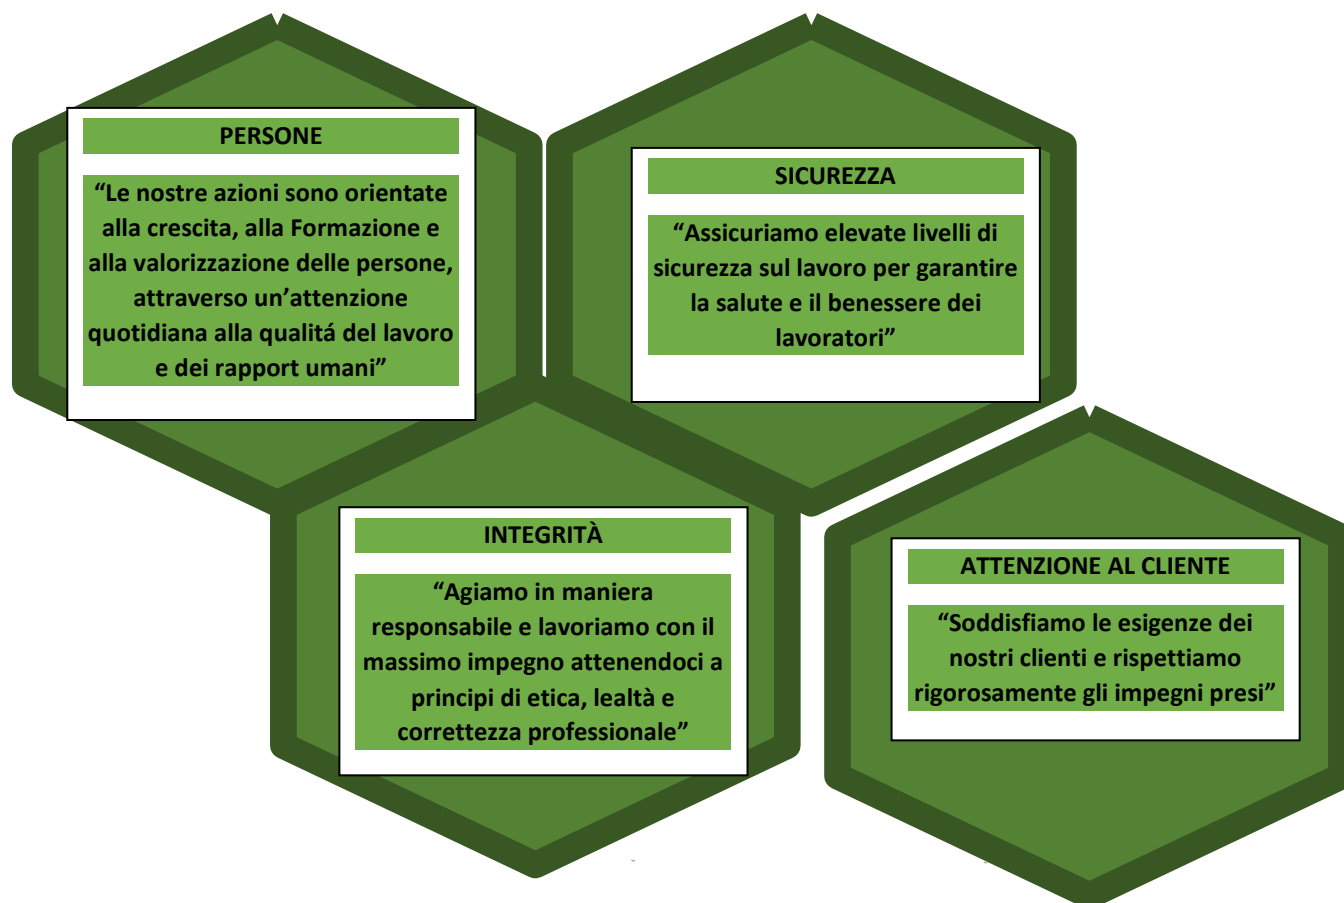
PERSONE

“Le nostre azioni sono orientate alla crescita, alla Formazione e alla valorizzazione delle persone, attraverso un’attenzione quotidiana alla qualitá del lavoro e dei rapport umani”

SICUREZZA

“Assicuriamo elevate livelli di sicurezza sul lavoro per garantire la salute e il benessere dei lavoratori”

INTEGRITÀ

“Agiamo in maniera responsabile e lavoriamo con il massimo impegno attenendoci a principi di etica, lealtà e correttezza professionale”

ATTENZIONE AL CLIENTE

“Soddisfiamo le esigenze dei nostri clienti e rispettiamo rigorosamente gli impegni presi”